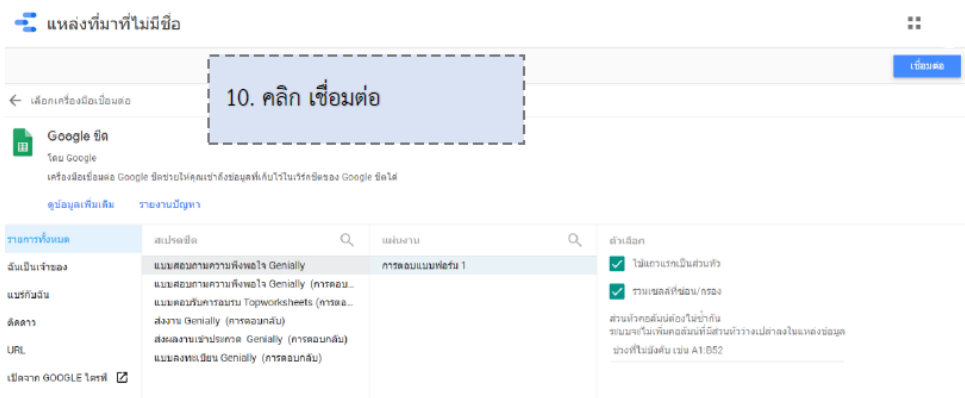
แหล่งที่มาที่ไม่มีชื่อ

เชื่อมต่อ

10. คลิก เชื่อมต่อ

← เลือกเครื่องมือเชื่อมต่อ

Google ชีต
โดย Google
เครื่องมือเชื่อมต่อ Google ชีตช่วยให้คุณเข้าถึงข้อมูลที่เก็บไว้ในเวิร์กชีตของ Google ชีตได้

ดูข้อมูลเพิ่มเติม รายงานปัญหา

รายการทั้งหมด
ฉันเป็นเจ้าของ
แชร์กับฉัน
ติดดาว
URL
เปิดจาก GOOGLE ไดรฟ์

สเปรดชีต
แบบสอบถามความพึงพอใจ Genially
แบบสอบถามความพึงพอใจ Genially (การตอบ...
แบบตอบรับการอบรม Topworksheets (การตอ...
ส่งงาน Genially (การตอบกลับ)
ส่งผลงานเข้าประกวด Genially (การตอบกลับ)
แบบลงทะเบียน Genially (การตอบกลับ)

แผ่นงาน
การตอบแบบฟอร์ม 1

ตัวเลือก
ใช้แถวแรกเป็นส่วนหัว
รวมเซลล์ที่ซ่อน/กรอง
ส่วนหัวคอลัมน์ต้องไม่ซ้ำกัน
ระบบจะไม่เพิ่มคอลัมน์ที่มีส่วนหัวว่างเปล่าลงในแหล่งข้อมูล
ช่วงที่ไม่บังคับ เช่น A1:B52